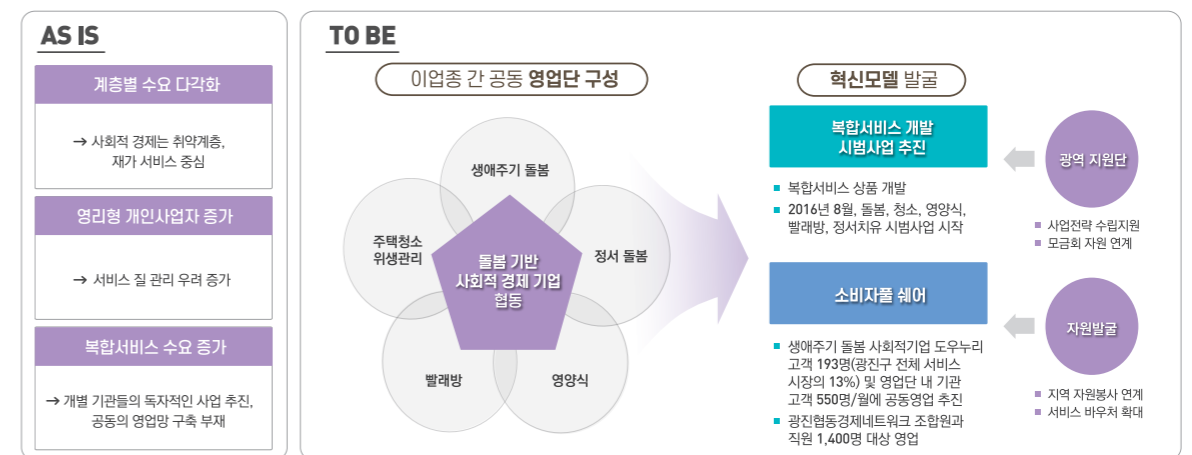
AS IS

계층별 수요 다각화

→ 사회적 경제는 취약계층, 재가 서비스 중심

영리형 개인사업자 증가

→ 서비스 질 관리 우려 증가

복합서비스 수요 증가

→ 개별 기관들의 독자적인 사업 추진, 공동의 영업망 구축 부재

TO BE

이업종 간 공동 영업단 구성

생애주기 돌봄

주택청소 위생관리

정서 돌봄

돌봄 기반 사회적 경제 기업 협동

빨래방

영양식

혁신모델 발굴

복합서비스 개발 시범사업 추진

■ 복합서비스 상품 개발
■ 2016년 8월, 돌봄, 청소, 영양식, 빨래방, 정서치유 시범사업 시작

광역 지원단

■ 사업전략 수립지원
■ 모금회 자원 연계

소비자풀 쉐어

■ 생애주기 돌봄 사회적기업 도우누리 고객 193명(광진구 전체 서비스 시장의 13%) 및 영업단 내 기관 고객 550명/월에 공동영업 추진
■ 광진협동경제네트워크 조합원과 직원 1,400명 대상 영업

자원발굴

■ 지역 자원봉사 연계
■ 서비스 바우처 확대